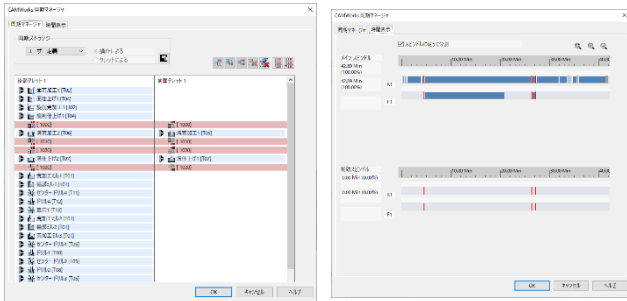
CAMWorks 同期マネージャ

同期マネージャ　時間表示

同期ストラテジ
上書き
操作による
タレットによる

主軸タレット 1
粗端面加工1 [T04]
端面加工1 [T04]
粗い外径加工1 [T02]
仕上げ加工1 [T04]
[Wait]
溝加工1 [T06]
[Wait]
[Wait]
仕上げ加工 [T07]
[Wait]

副軸タレット 1
[Wait]
溝加工1 [T01]
[Wait]
[Wait]
仕上げ1 [T07]
[Wait]

OK　キャンセル　ヘルプ

CAMWorks 同期マネージャ

同期マネージャ　時間表示

スピンドルの表示で表示

メインスピンドル
S1
F1

副スピンドル
S1
F1

OK　キャンセル　ヘルプ